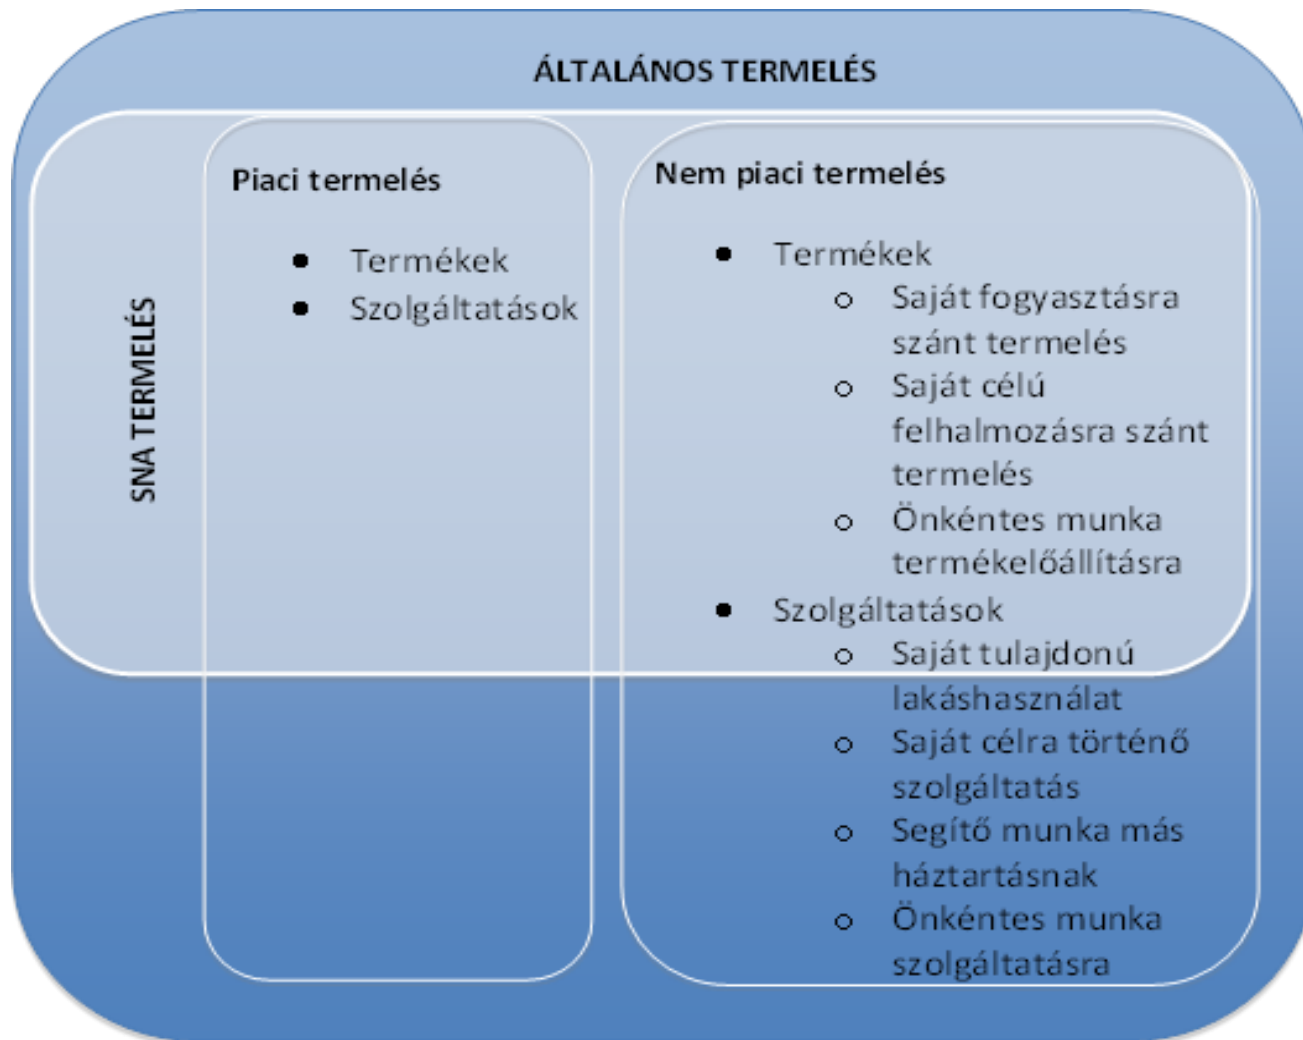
ÁLTALÁNOS TERMELÉS

SNA TERMELÉS

Piaci termelés

- Termékek
- Szolgáltatások

Nem piaci termelés

- Termékek
  - Saját fogyasztásra szánt termelés
  - Saját célú felhalmozásra szánt termelés
  - Önkéntes munka termékelőállításra
- Szolgáltatások
  - Saját tulajdonú lakáshasználat
  - Saját célra történő szolgáltatás
  - Segítő munka más háztartásnak
  - Önkéntes munka szolgáltatásra